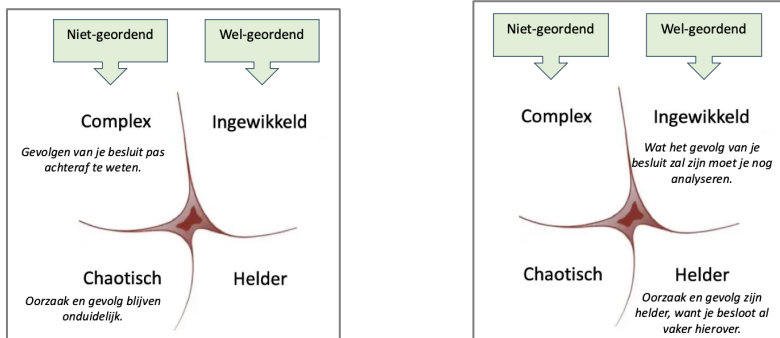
Niet-geordend

Wel-geordend

Complex

Ingewikkeld

Gevolgen van je besluit pas achteraf te weten.

Chaotisch

Helder

Oorzaak en gevolg blijven onduidelijk.

Niet-geordend

Wel-geordend

Complex

Ingewikkeld

Wat het gevolg van je besluit zal zijn moet je nog analyseren.

Chaotisch

Helder

Oorzaak en gevolg zijn helder, want je besloot al vaker hierover.